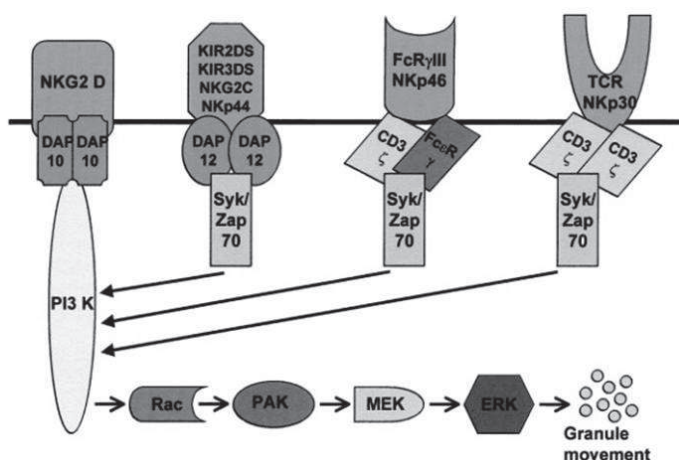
NKG2 D

DAP 10 DAP 10

KIR2DS
KIR3DS
NKG2C
NKp44

DAP 12 DAP 12

Syk/ Zap 70

FcRγIII
NKp46

CD3 ζ

FcεR γ

Syk/ Zap 70

TCR
NKp30

CD3 ζ

CD3 ζ

Syk/ Zap 70

PI3 K

Rac

PAK

MEK

ERK

Granule movement